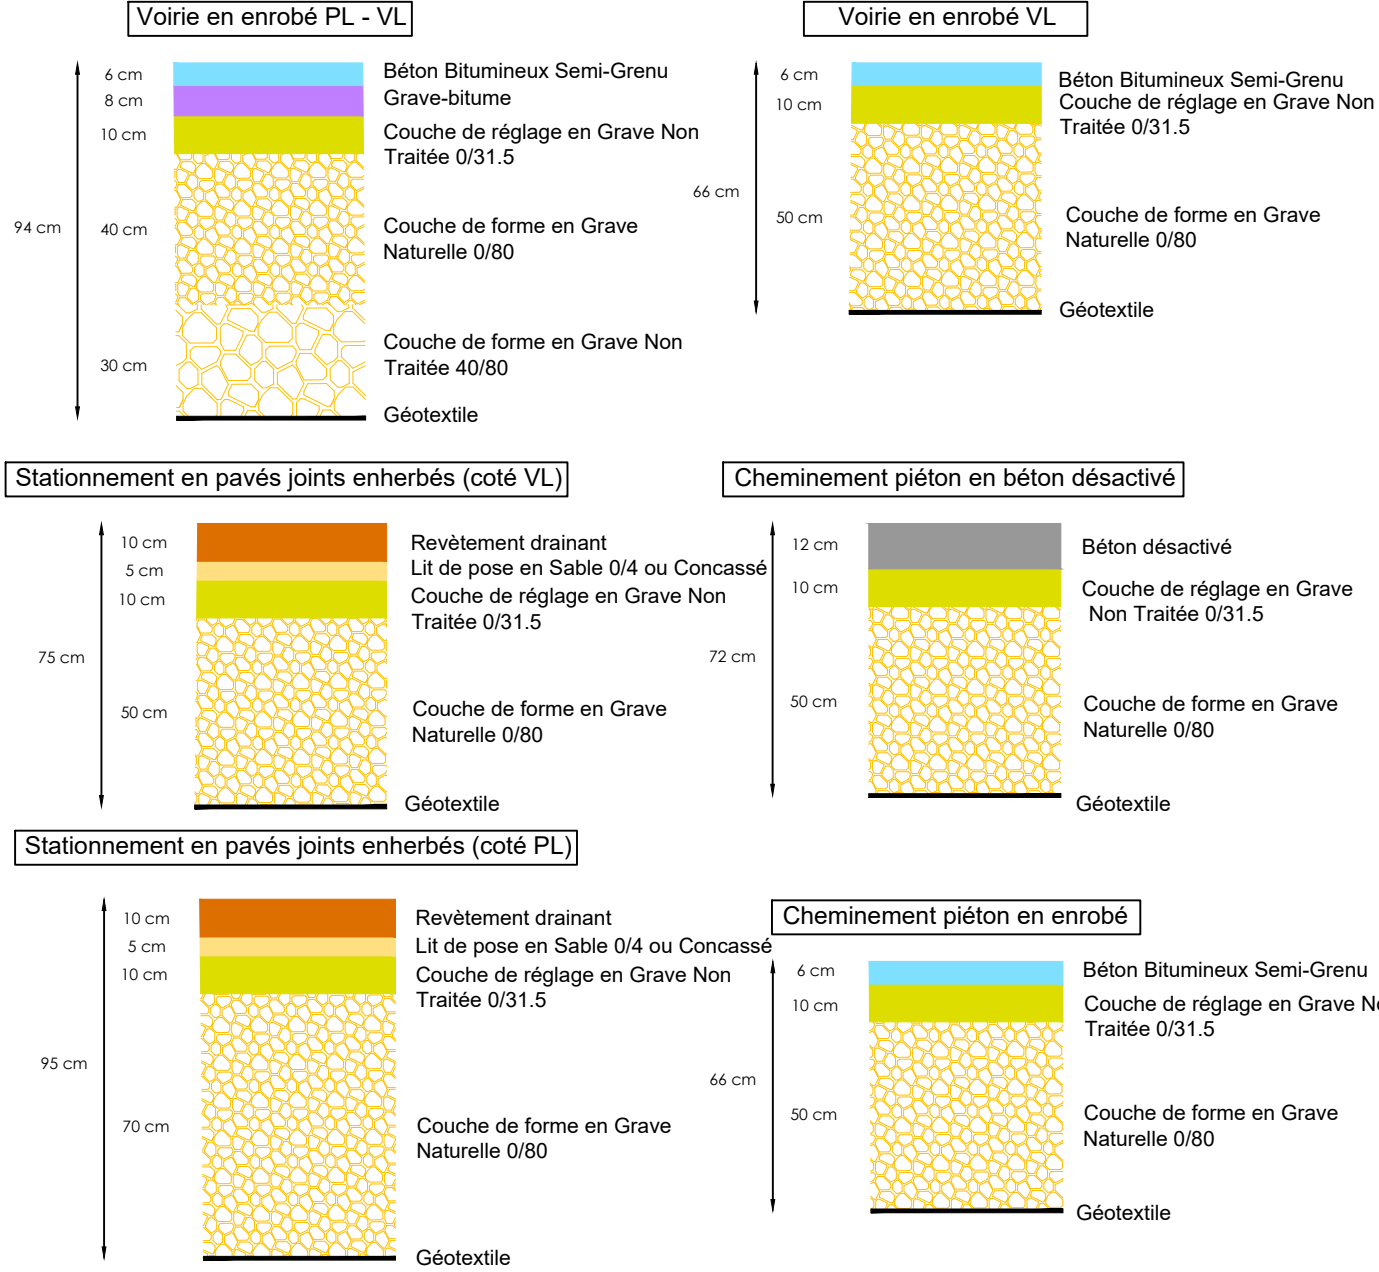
Voirie en enrobé PL - VL

94 cm

6 cm
8 cm
10 cm
40 cm
30 cm

Béton Bitumineux Semi-Grenu
Grave-bitume
Couche de réglage en Grave Non Traitée 0/31.5
Couche de forme en Grave Naturelle 0/80
Couche de forme en Grave Non Traitée 40/80
Géotextile

Voirie en enrobé VL

66 cm

6 cm
10 cm
50 cm

Béton Bitumineux Semi-Grenu
Couche de réglage en Grave Non Traitée 0/31.5
Couche de forme en Grave Naturelle 0/80
Géotextile

Stationnement en pavés joints enherbés (coté VL)

75 cm

10 cm
5 cm
10 cm
50 cm

Revètement drainant
Lit de pose en Sable 0/4 ou Concassé
Couche de réglage en Grave Non Traitée 0/31.5
Couche de forme en Grave Naturelle 0/80
Géotextile

Cheminement piéton en béton désactivé

72 cm

12 cm
10 cm
50 cm

Béton désactivé
Couche de réglage en Grave Non Traitée 0/31.5
Couche de forme en Grave Naturelle 0/80
Géotextile

Stationnement en pavés joints enherbés (coté PL)

95 cm

10 cm
5 cm
10 cm
70 cm

Revètement drainant
Lit de pose en Sable 0/4 ou Concassé
Couche de réglage en Grave Non Traitée 0/31.5
Couche de forme en Grave Naturelle 0/80
Géotextile

Cheminement piéton en enrobé

66 cm

6 cm
10 cm
50 cm

Béton Bitumineux Semi-Grenu
Couche de réglage en Grave N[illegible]
Traitée 0/31.5
Couche de forme en Grave Naturelle 0/80
Géotextile